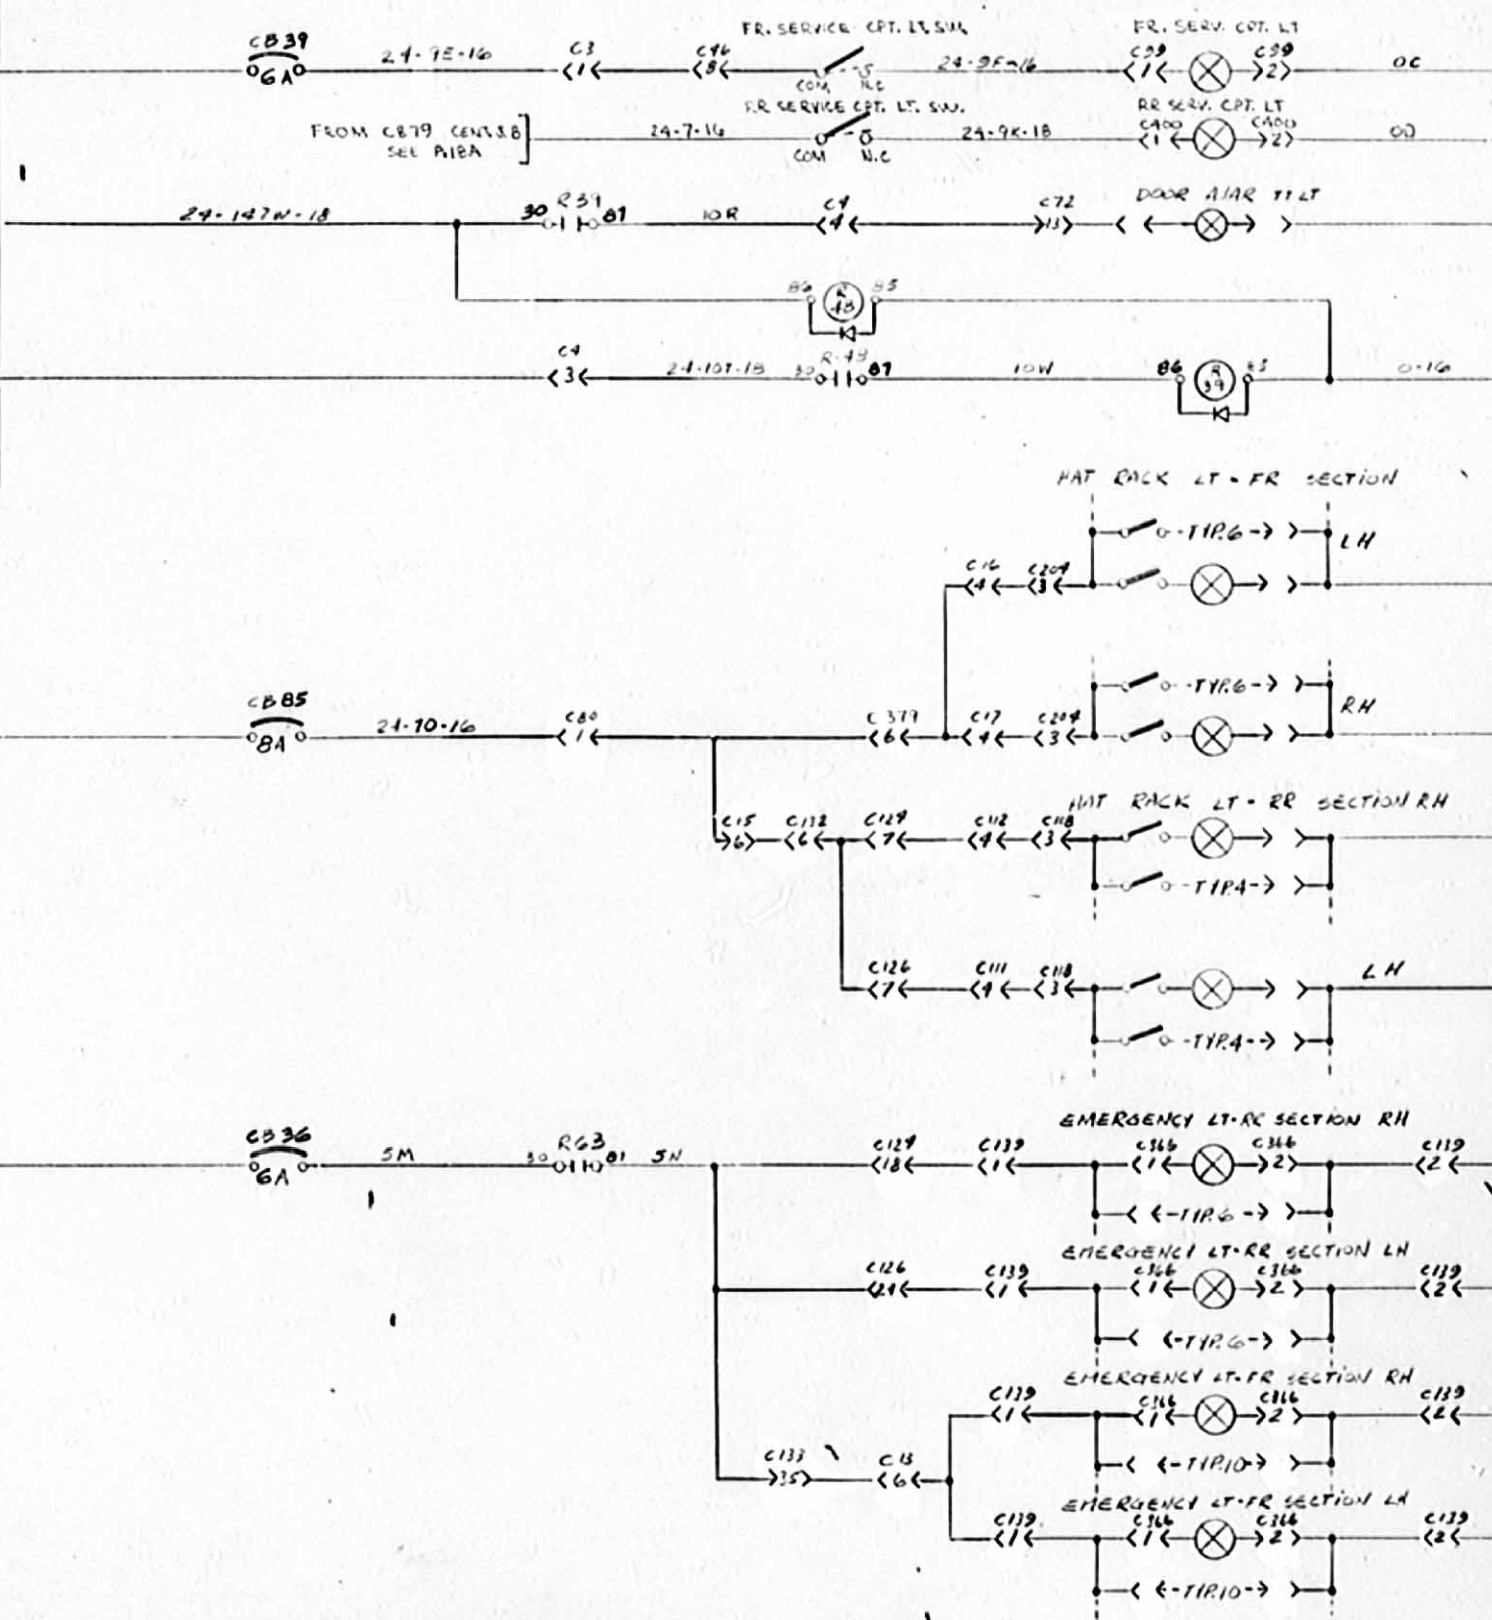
CB39
6A
24-7E-16
C3
1
C46
8
FR. SERVICE CPT. LT. SW.
COM
N.C
24-9E-16
FR. SERV. CPT. LT
C59
1
C59
2
OC

FROM CB79 CENT 3.8
SEE A1BA
24-7-16
RR SERVICE CPT. LT. SW.
COM
N.C
24-9K-18
RR SERV. CPT. LT
C400
1
C400
2
OD

24-147W-18
30
R39
87
10R
C4
4
C72
13
DOOR AJAR TT LT

86
R
48
85

C4
3
24-107-18
R-48
30
87
10W
86
R
39
85
0-16

HAT RACK LT - FR SECTION
-TYP.6-
LH
C16
4
C209
3

CB85
8A
24-10-16
C80
1
C377
6
C17
4
C204
3
-TYP.6-
RH

HAT RACK LT - RR SECTION RH
C15
6
C112
6
C129
7
C112
4
C118
3
-TYP.4-

C126
7
C111
4
C118
3
LH
-TYP.4-

CB36
6A
5M
R63
30
87
5N
C129
18
C139
1
EMERGENCY LT-RR SECTION RH
C366
1
C366
2
C119
2
-TYP.6-

C126
21
C139
1
EMERGENCY LT-RR SECTION LH
C366
1
C366
2
C119
2
-TYP.6-

C139
1
EMERGENCY LT-FR SECTION RH
C366
1
C366
2
C139
2
-TYP.10-
C133
35
C13
6

C139
1
EMERGENCY LT-FR SECTION LH
C366
1
C366
2
C139
2
-TYP.10-